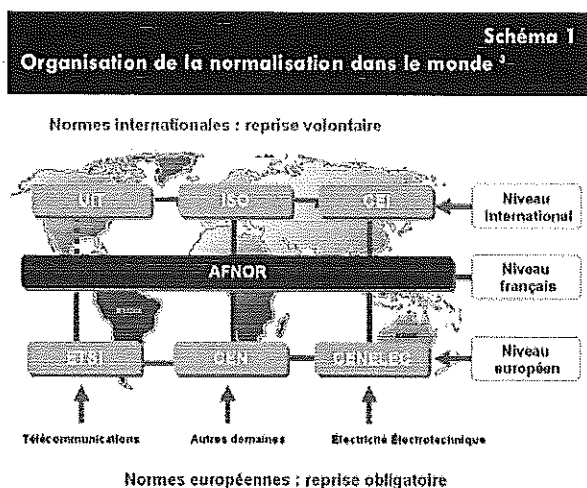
Schéma 1
Organisation de la normalisation dans le monde ³

Normes internationales : reprise volontaire

UIT
ISO
CEI
Niveau international

AFNOR
Niveau français

ETSI
CEN
CENELEC
Niveau européen

Télécommunications
Autres domaines
Électricité Électrotechnique

Normes européennes : reprise obligatoire